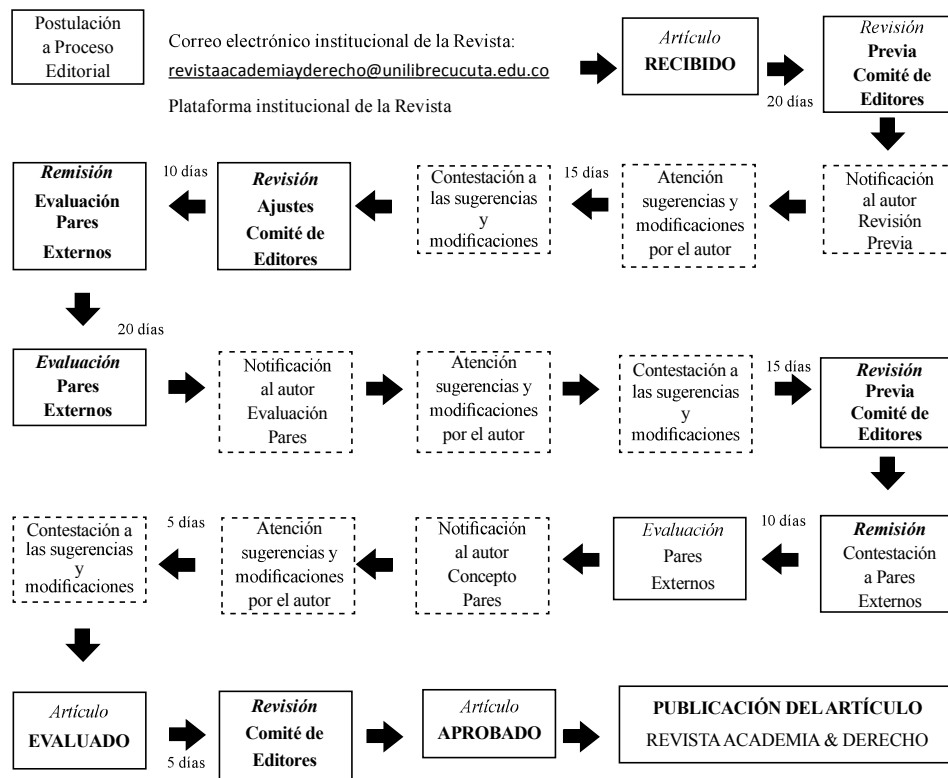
Postulación a Proceso Editorial

Correo electrónico institucional de la Revista:
revistaacademiayderecho@unilibrecucuta.edu.co

Plataforma institucional de la Revista

*Artículo* **RECIBIDO**

20 días

*Revisión* **Previa Comité de Editores**

Notificación al autor Revisión Previa

Atención sugerencias y modificaciones por el autor

15 días

Contestación a las sugerencias y modificaciones

***Revisión*** **Ajustes Comité de Editores**

10 días

***Remisión*** **Evaluación Pares Externos**

20 días

***Evaluación*** **Pares Externos**

Notificación al autor Evaluación Pares

Atención sugerencias y modificaciones por el autor

Contestación a las sugerencias y modificaciones

15 días

***Revisión*** **Previa Comité de Editores**

***Remisión*** Contestación a Pares Externos

10 días

*Evaluación* Pares Externos

Notificación al autor Concepto Pares

Atención sugerencias y modificaciones por el autor

5 días

Contestación a las sugerencias y modificaciones

*Artículo* **EVALUADO**

5 días

***Revisión*** **Comité de Editores**

*Artículo* **APROBADO**

**PUBLICACIÓN DEL ARTÍCULO**
REVISTA ACADEMIA & DERECHO